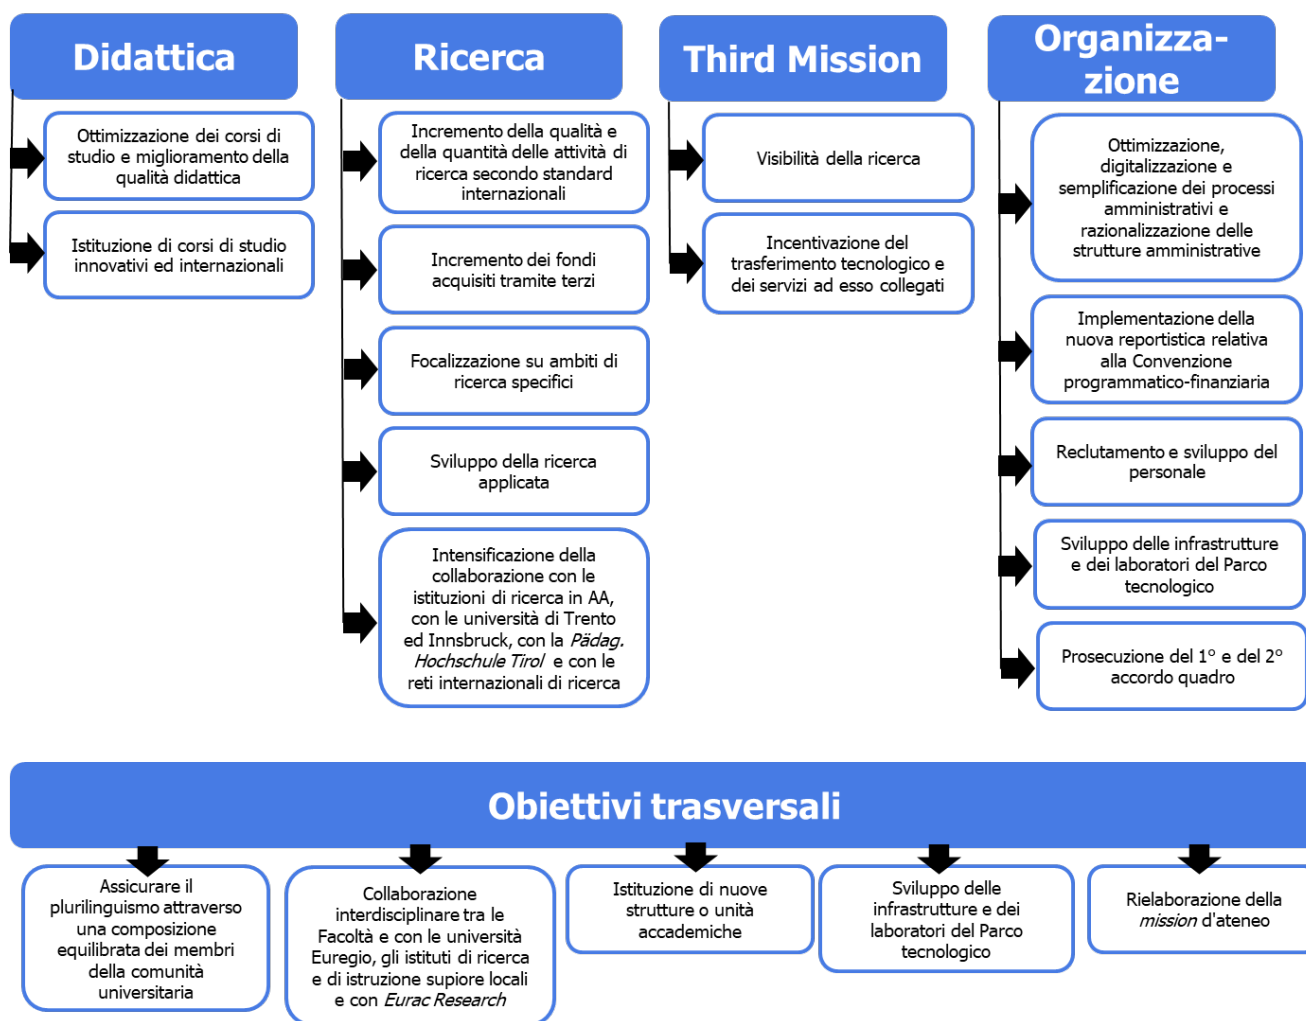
Didattica

Ottimizzazione dei corsi di studio e miglioramento della qualità didattica

Istituzione di corsi di studio innovativi ed internazionali

Ricerca

Incremento della qualità e della quantità delle attività di ricerca secondo standard internazionali

Incremento dei fondi acquisiti tramite terzi

Focalizzazione su ambiti di ricerca specifici

Sviluppo della ricerca applicata

Intensificazione della collaborazione con le istituzioni di ricerca in AA, con le università di Trento ed Innsbruck, con la *Pädag. Hochschule Tirol* e con le reti internazionali di ricerca

Third Mission

Visibilità della ricerca

Incentivazione del trasferimento tecnologico e dei servizi ad esso collegati

Organizzazione

Ottimizzazione, digitalizzazione e semplificazione dei processi amministrativi e razionalizzazione delle strutture amministrative

Implementazione della nuova reportistica relativa alla Convenzione programmatico-finanziaria

Reclutamento e sviluppo del personale

Sviluppo delle infrastrutture e dei laboratori del Parco tecnologico

Prosecuzione del 1° e del 2° accordo quadro

Obiettivi trasversali

Assicurare il plurilinguismo attraverso una composizione equilibrata dei membri della comunità universitaria

Collaborazione interdisciplinare tra le Facoltà e con le università Euregio, gli istituti di ricerca e di istruzione supiore locali e con *Eurac Research*

Istituzione di nuove strutture o unità accademiche

Sviluppo delle infrastrutture e dei laboratori del Parco tecnologico

Rielaborazione della *mission* d'ateneo